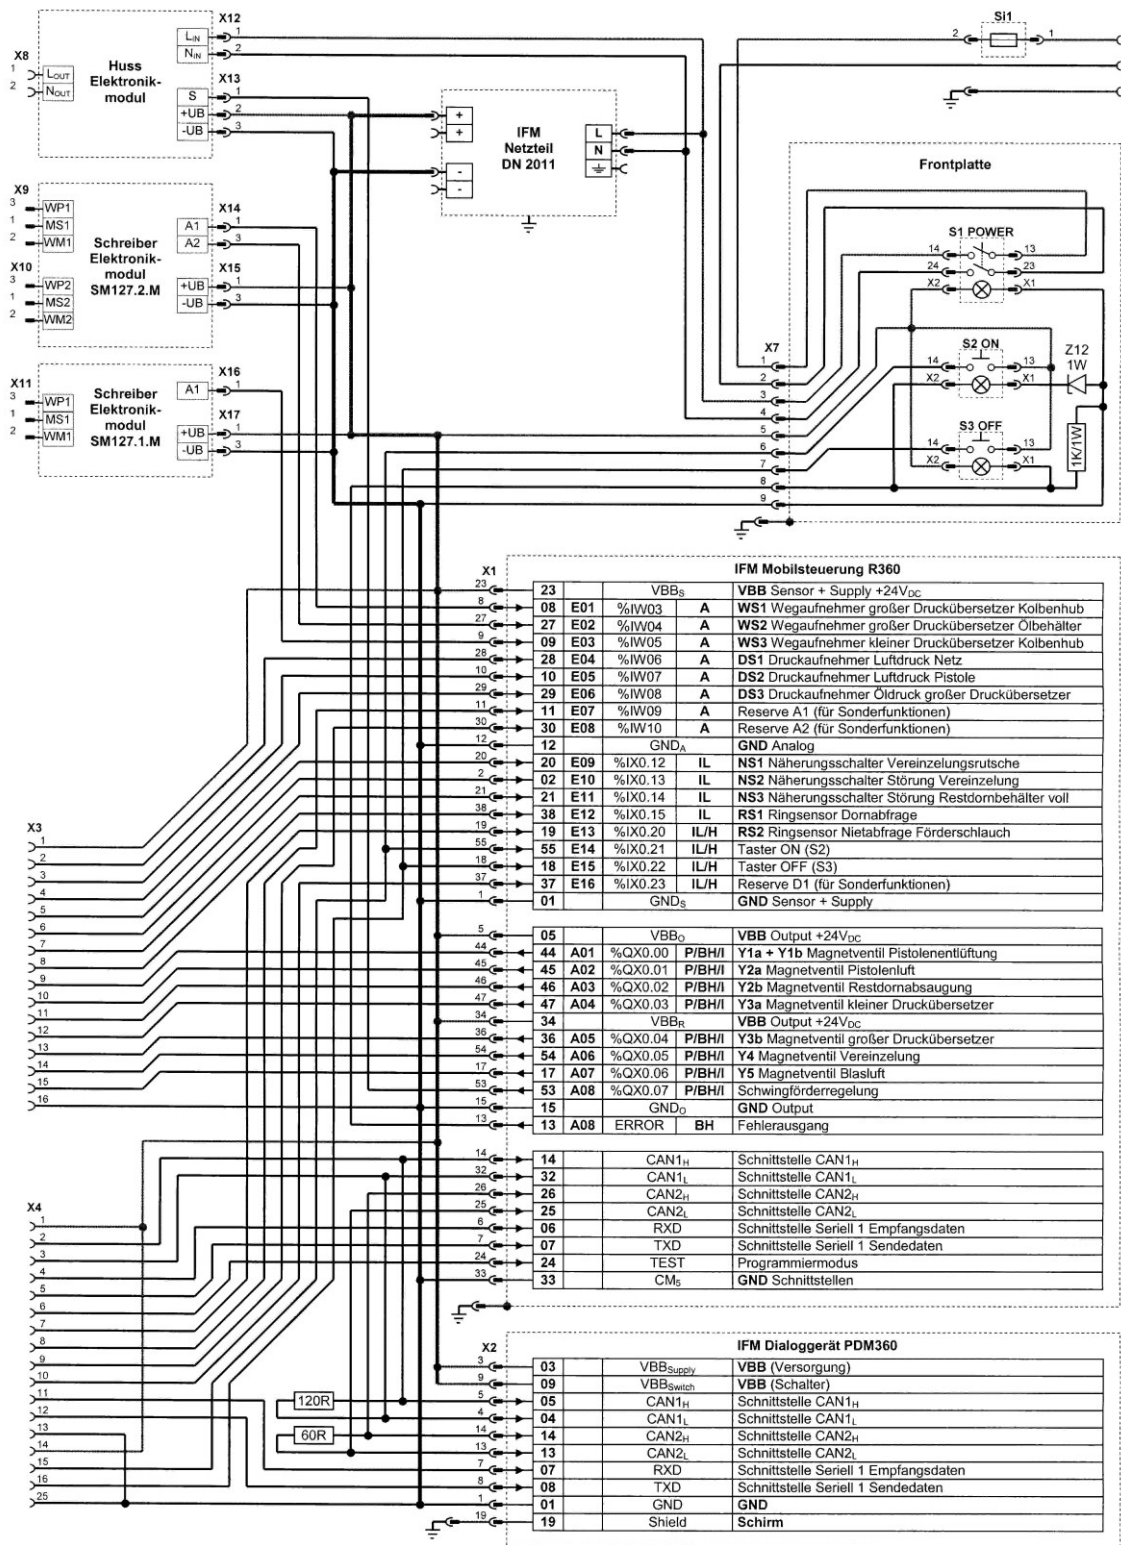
X8
1 $L_{OUT}$
2 $N_{OUT}$

Huss Elektronik-modul

X12
$L_{IN}$ 1
$N_{IN}$ 2

X13
S 1
+UB 2
-UB 3

IFM Netzteil DN 2011
+
+
-
-
L
N

Si1
2 1

Frontplatte

S1 POWER
14 13
24 23
X2 X1

S2 ON
14 13
X2 X1

Z12 1W

S3 OFF
14 13
X2 X1

1K/1W

X7
1
2
3
4
5
6
7
8
9

X9
3 WP1
1 MS1
2 WM1

X10
3 WP2
1 MS2
2 WM2

Schreiber Elektronik-modul SM127.2.M

X14
A1 1
A2 3

X15
+UB 1
-UB 3

X11
3 WP1
1 MS1
2 WM1

Schreiber Elektronik-modul SM127.1.M

X16
A1 1

X17
+UB 1
-UB 3

X1

IFM Mobilsteuerung R360

| | | | | |
|---|---|---|---|---|
| 23 | | $VBB_S$ | | **VBB** Sensor + Supply +24$V_{DC}$ |
| 08 | E01 | %IW03 | A | **WS1** Wegaufnehmer großer Druckübersetzer Kolbenhub |
| 27 | E02 | %IW04 | A | **WS2** Wegaufnehmer großer Druckübersetzer Ölbehälter |
| 09 | E03 | %IW05 | A | **WS3** Wegaufnehmer kleiner Druckübersetzer Kolbenhub |
| 28 | E04 | %IW06 | A | **DS1** Druckaufnehmer Luftdruck Netz |
| 10 | E05 | %IW07 | A | **DS2** Druckaufnehmer Luftdruck Pistole |
| 29 | E06 | %IW08 | A | **DS3** Druckaufnehmer Öldruck großer Druckübersetzer |
| 11 | E07 | %IW09 | A | Reserve A1 (für Sonderfunktionen) |
| 30 | E08 | %IW10 | A | Reserve A2 (für Sonderfunktionen) |
| 12 | | $GND_A$ | | **GND** Analog |
| 20 | E09 | %IX0.12 | IL | **NS1** Näherungsschalter Vereinzelungsrutsche |
| 02 | E10 | %IX0.13 | IL | **NS2** Näherungsschalter Störung Vereinzelung |
| 21 | E11 | %IX0.14 | IL | **NS3** Näherungsschalter Störung Restdornbehälter voll |
| 38 | E12 | %IX0.15 | IL | **RS1** Ringsensor Dornabfrage |
| 19 | E13 | %IX0.20 | IL/H | **RS2** Ringsensor Nietabfrage Förderschlauch |
| 55 | E14 | %IX0.21 | IL/H | Taster ON (S2) |
| 18 | E15 | %IX0.22 | IL/H | Taster OFF (S3) |
| 37 | E16 | %IX0.23 | IL/H | Reserve D1 (für Sonderfunktionen) |
| 01 | | $GND_S$ | | **GND** Sensor + Supply |
| 05 | | $VBB_O$ | | **VBB** Output +24$V_{DC}$ |
| 44 | A01 | %QX0.00 | P/BH/I | **Y1a + Y1b** Magnetventil Pistolenentlüftung |
| 45 | A02 | %QX0.01 | P/BH/I | **Y2a** Magnetventil Pistolenluft |
| 46 | A03 | %QX0.02 | P/BH/I | **Y2b** Magnetventil Restdornabsaugung |
| 47 | A04 | %QX0.03 | P/BH/I | **Y3a** Magnetventil kleiner Druckübersetzer |
| 34 | | $VBB_R$ | | **VBB** Output +24$V_{DC}$ |
| 36 | A05 | %QX0.04 | P/BH/I | **Y3b** Magnetventil großer Druckübersetzer |
| 54 | A06 | %QX0.05 | P/BH/I | **Y4** Magnetventil Vereinzelung |
| 17 | A07 | %QX0.06 | P/BH/I | **Y5** Magnetventil Blasluft |
| 53 | A08 | %QX0.07 | P/BH/I | Schwingförderregelung |
| 15 | | $GND_O$ | | **GND** Output |
| 13 | A08 | ERROR | BH | Fehlerausgang |
| 14 | | $CAN1_H$ | | Schnittstelle $CAN1_H$ |
| 32 | | $CAN1_L$ | | Schnittstelle $CAN1_L$ |
| 26 | | $CAN2_H$ | | Schnittstelle $CAN2_H$ |
| 25 | | $CAN2_L$ | | Schnittstelle $CAN2_L$ |
| 06 | | RXD | | Schnittstelle Seriell 1 Empfangsdaten |
| 07 | | TXD | | Schnittstelle Seriell 1 Sendedaten |
| 24 | | TEST | | Programmiermodus |
| 33 | | $CM_5$ | | **GND** Schnittstellen |

X3
1 2 3 4 5 6 7 8 9 10 11 12 13 14 15 16

X4
1 2 3 4 5 6 7 8 9 10 11 12 13 14 15 16 25

120R
60R

X2

IFM Dialoggerät PDM360

| | | |
|---|---|---|
| 03 | $VBB_{Supply}$ | **VBB** (Versorgung) |
| 09 | $VBB_{Switch}$ | **VBB** (Schalter) |
| 05 | $CAN1_H$ | Schnittstelle $CAN1_H$ |
| 04 | $CAN1_L$ | Schnittstelle $CAN1_L$ |
| 14 | $CAN2_H$ | Schnittstelle $CAN2_H$ |
| 13 | $CAN2_L$ | Schnittstelle $CAN2_L$ |
| 07 | RXD | Schnittstelle Seriell 1 Empfangsdaten |
| 08 | TXD | Schnittstelle Seriell 1 Sendedaten |
| 01 | GND | **GND** |
| 19 | Shield | **Schirm** |